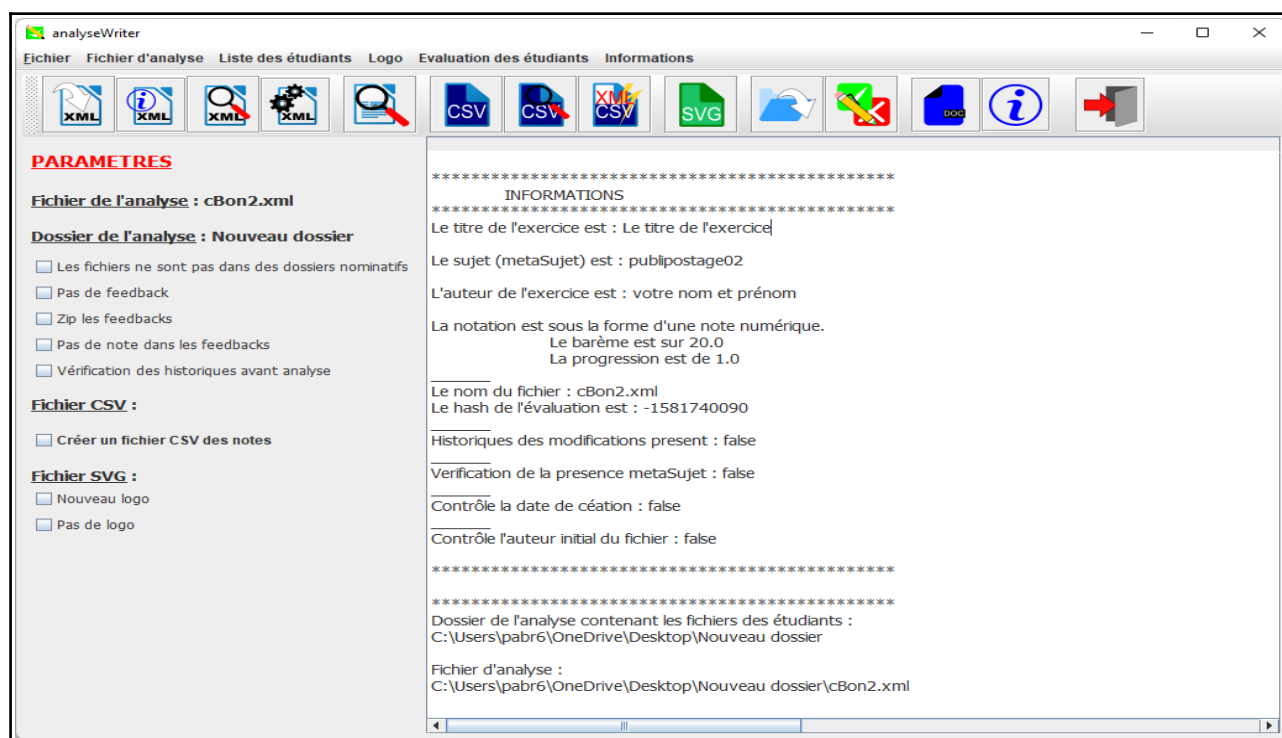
analyseWriter

Fichier Fichier d'analyse Liste des étudiants Logo Evaluation des étudiants Informations

XML XML XML XML CSV CSV XML CSV SVG DOC

PARAMETRES

Fichier de l'analyse : cBon2.xml

Dossier de l'analyse : Nouveau dossier

Les fichiers ne sont pas dans des dossiers nominatifs

Pas de feedback

Zip les feedbacks

Pas de note dans les feedbacks

Vérification des historiques avant analyse

Fichier CSV :

Créer un fichier CSV des notes

Fichier SVG :

Nouveau logo

Pas de logo

**************************************************
INFORMATIONS
**************************************************
Le titre de l'exercice est : Le titre de l'exercice

Le sujet (metaSujet) est : publipostage02

L'auteur de l'exercice est : votre nom et prénom

La notation est sous la forme d'une note numérique.
Le barème est sur 20.0
La progression est de 1.0

________
Le nom du fichier : cBon2.xml
Le hash de l'évaluation est : -1581740090
________
Historiques des modifications present : false
________
Verification de la presence metaSujet : false
________
Contrôle la date de céation : false
________
Contrôle l'auteur initial du fichier : false

**************************************************

**************************************************
Dossier de l'analyse contenant les fichiers des étudiants :
C:\Users\pabr6\OneDrive\Desktop\Nouveau dossier

Fichier d'analyse :
C:\Users\pabr6\OneDrive\Desktop\Nouveau dossier\cBon2.xml